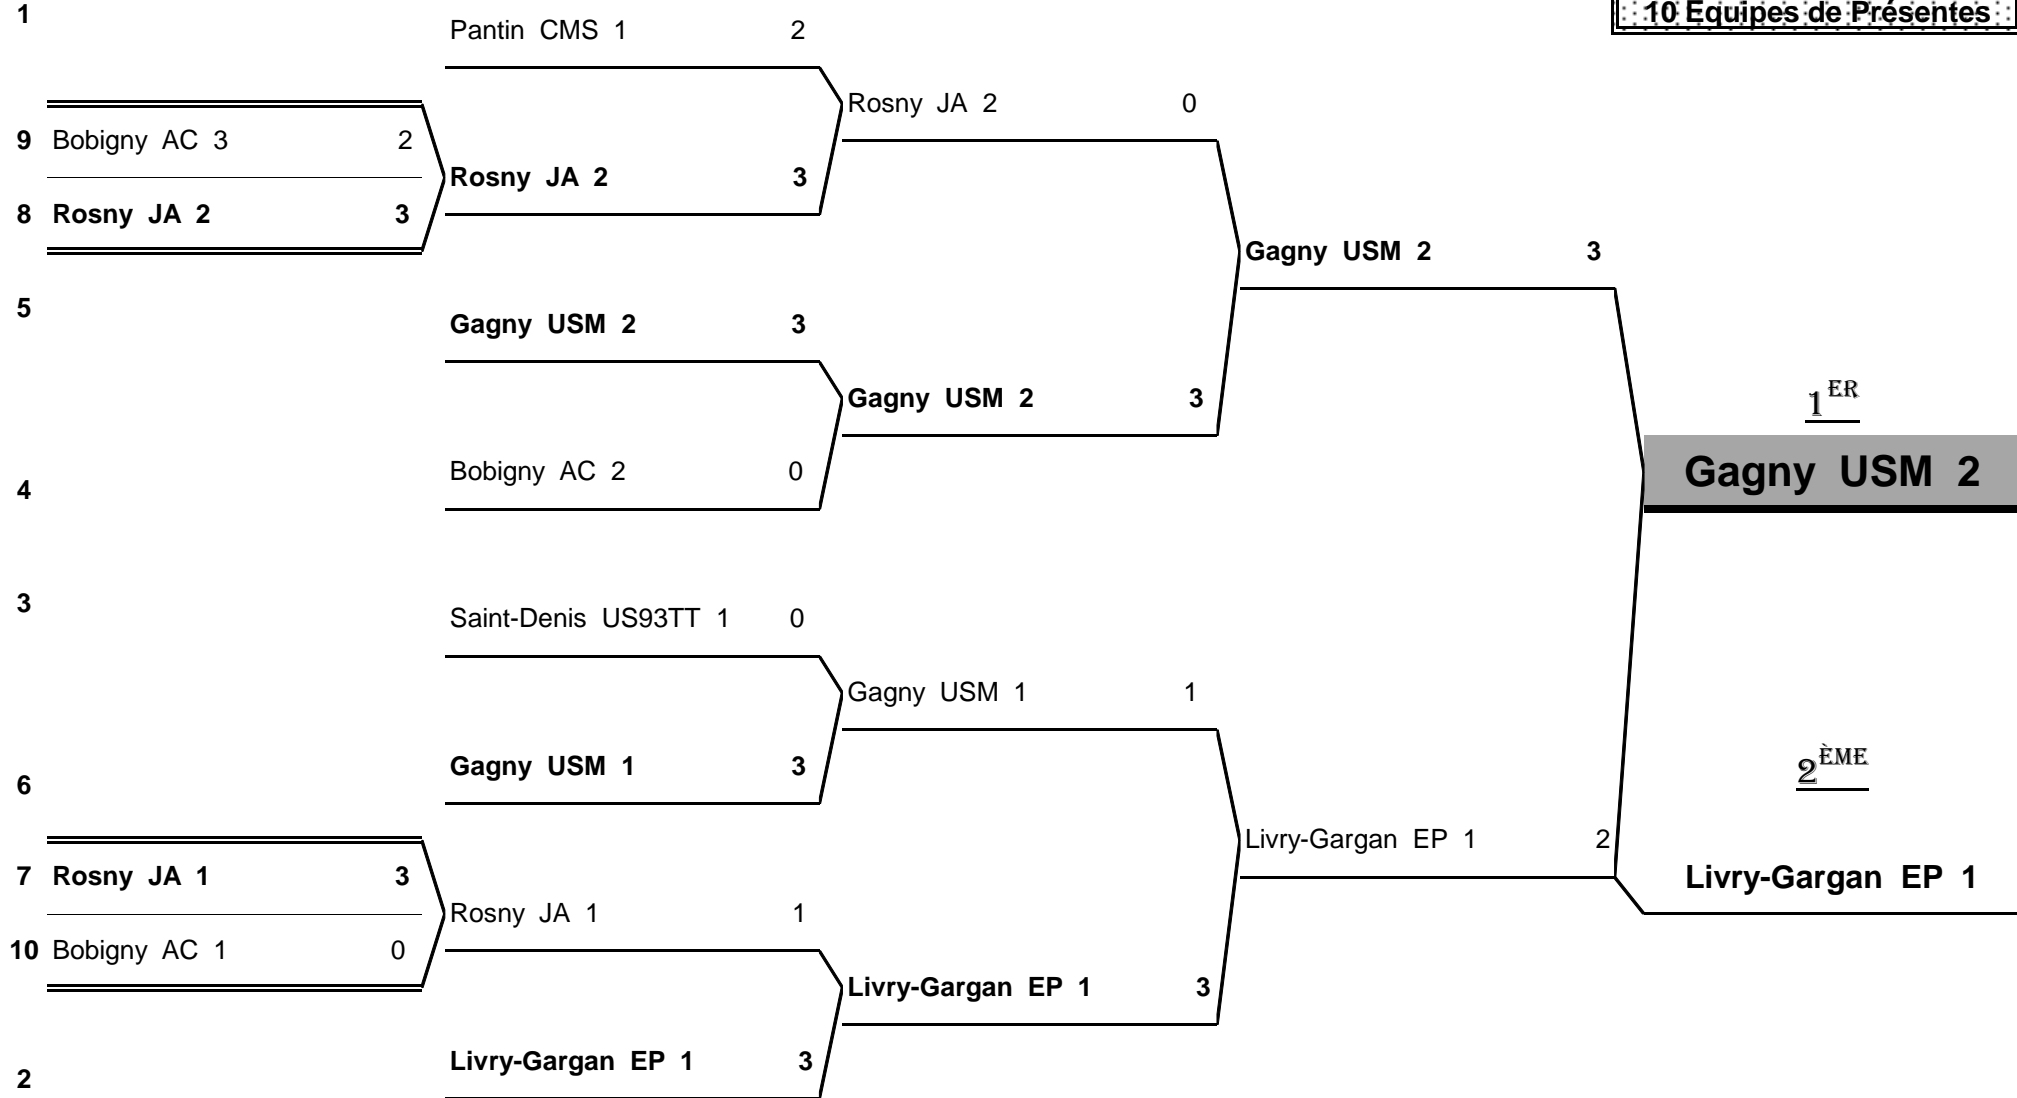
10 Equipes de Présentes

1
Pantin CMS 1 2

9 Bobigny AC 3 2
8 Rosny JA 2 3

Rosny JA 2 3

Rosny JA 2 0

5
Gagny USM 2 3

Gagny USM 2 3

Bobigny AC 2 0

4

Gagny USM 2 3

$1^{ER}$
Gagny USM 2

3
Saint-Denis US93TT 1 0

Gagny USM 1 1

Gagny USM 1 3

6

7 Rosny JA 1 3
10 Bobigny AC 1 0

Rosny JA 1 1

Livry-Gargan EP 1 3

Livry-Gargan EP 1 3

2

Livry-Gargan EP 1 2

$2^{ÈME}$
Livry-Gargan EP 1